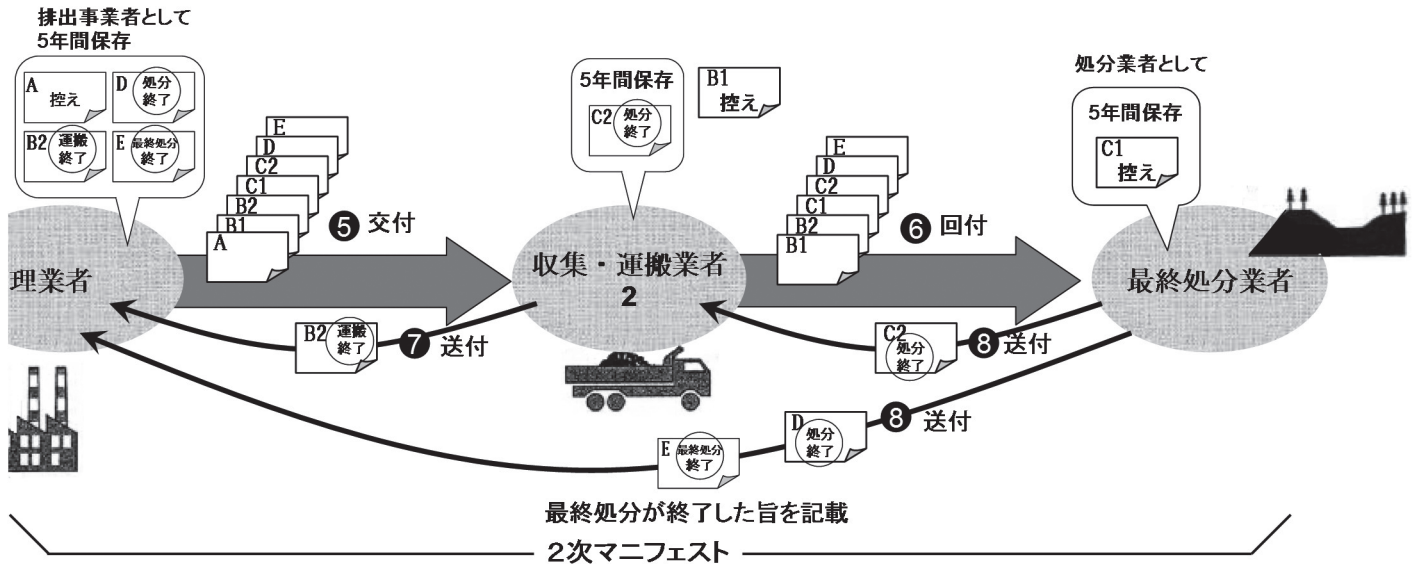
排出事業者として
5年間保存

A 控え
D 処分終了
B2 運搬終了
E 最終処分終了

E
D
C2
C1
B2
B1
A

❺ 交付

理業者

5年間保存
C2 処分終了

B1 控え

収集・運搬業者
2

E
D
C2
C1
B2
B1

❻ 回付

処分業者として
5年間保存
C1 控え

最終処分業者

B2 運搬終了
❼ 送付

C2 処分終了
❽ 送付

D 処分終了
❽ 送付

E 最終処分終了

最終処分が終了した旨を記載

2次マニフェスト